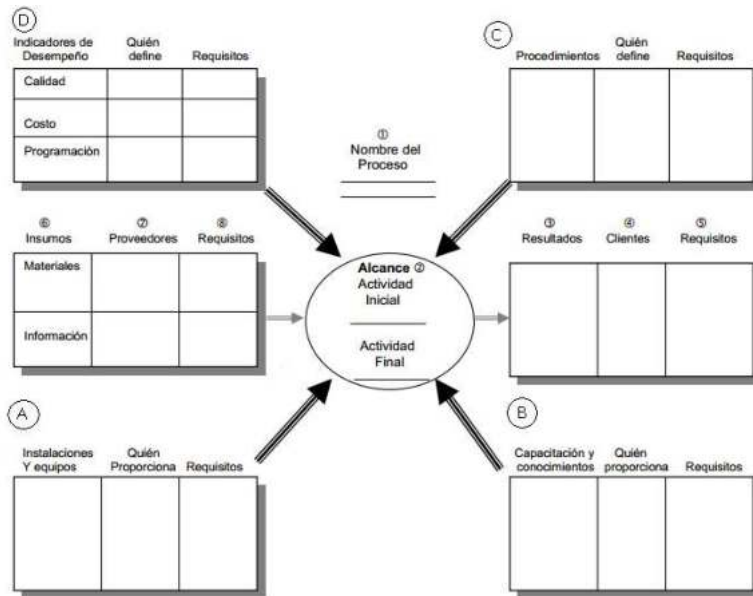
D

| Indicadores de Desempeño | Quién define | Requisitos |
|---|---|---|
| Calidad | | |
| Costo | | |
| Programación | | |

C

| Procedimientos | Quién define | Requisitos |
|---|---|---|
| | | |

①
Nombre del Proceso

| ⑥ Insumos | ⑦ Proveedores | ⑧ Requisitos |
|---|---|---|
| Materiales | | |
| Información | | |

Alcance ②
Actividad Inicial

Actividad Final

| ③ Resultados | ④ Clientes | ⑤ Requisitos |
|---|---|---|
| | | |

A

| Instalaciones Y equipos | Quién Proporciona | Requisitos |
|---|---|---|
| | | |

B

| Capacitación y conocimientos | Quién proporciona | Requisitos |
|---|---|---|
| | | |